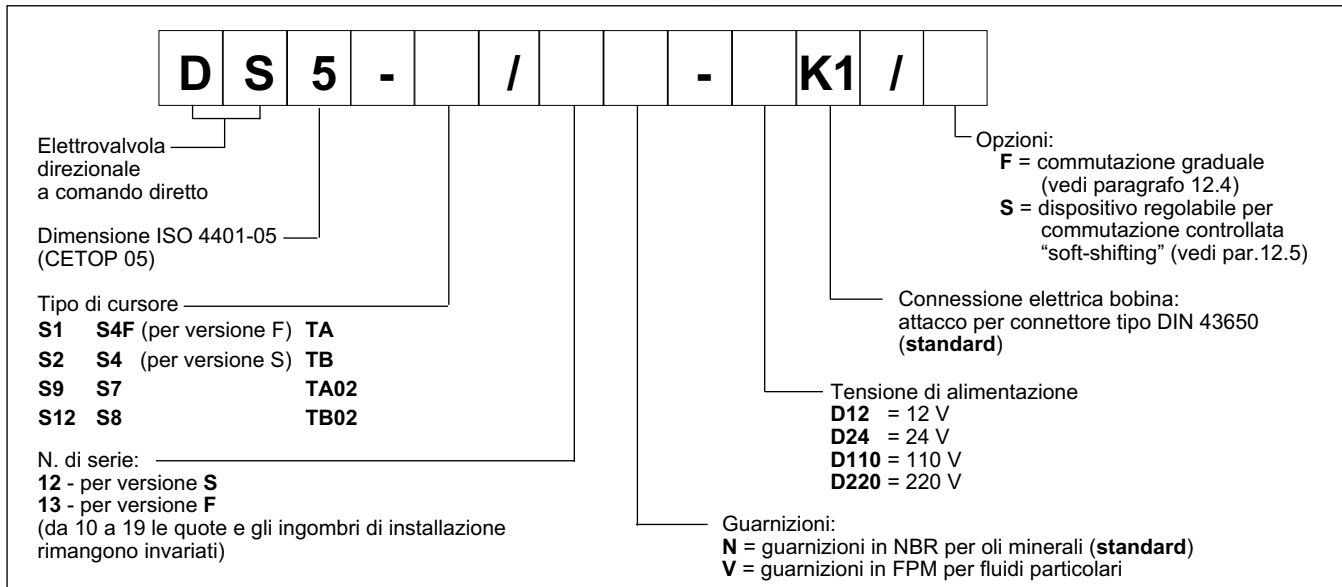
D S 5 - / - K1 /

Elettrovalvola direzionale a comando diretto

Dimensione ISO 4401-05 (CETOP 05)

Tipo di cursore
S1 S4F (per versione F) TA
S2 S4 (per versione S) TB
S9 S7 TA02
S12 S8 TB02

N. di serie:
12 - per versione S
13 - per versione F
(da 10 a 19 le quote e gli ingombri di installazione rimangono invariati)

Opzioni:
F = commutazione graduale (vedi paragrafo 12.4)
S = dispositivo regolabile per commutazione controllata "soft-shifting" (vedi par.12.5)

Connessione elettrica bobina: attacco per connettore tipo DIN 43650 (standard)

Tensione di alimentazione
D12 = 12 V
D24 = 24 V
D110 = 110 V
D220 = 220 V

Guarnizioni:
N = guarnizioni in NBR per oli minerali (standard)
V = guarnizioni in FPM per fluidi particolari